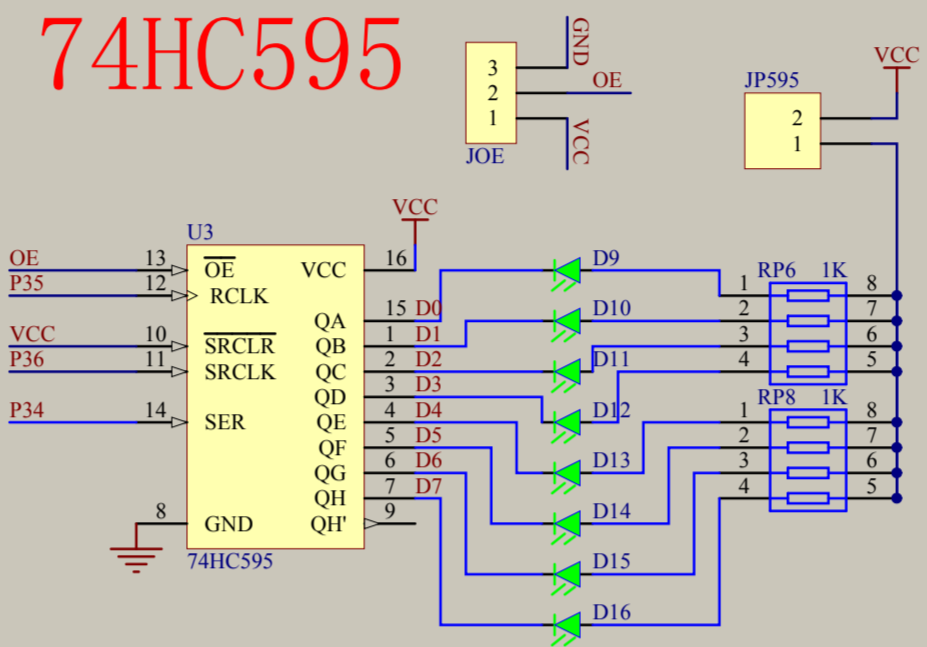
74HC595

GND
3
2
1
OE
VCC
JOE

VCC
JP595
2
1

VCC
U3
OE 13 $\overline{OE}$
P35 12 RCLK
VCC 10 $\overline{SRCLR}$
P36 11 SRCLK
P34 14 SER
8 GND
VCC 16
QA 15 D0
QB 1 D1
QC 2 D2
QD 3 D3
QE 4 D4
QF 5 D5
QG 6 D6
QH 7 D7
QH' 9
74HC595

D9
D10
D11
D12
D13
D14
D15
D16

RP6 1K
1 8
2 7
3 6
4 5

RP8 1K
1 8
2 7
3 6
4 5